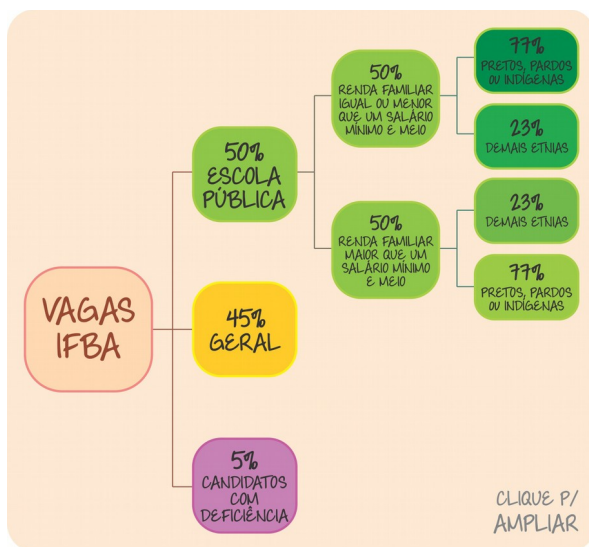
VAGAS IFBA

50% ESCOLA PÚBLICA

50% RENDA FAMILIAR IGUAL OU MENOR QUE UM SALÁRIO MÍNIMO E MEIO

77% PRETOS, PARDOS OU INDÍGENAS

23% DEMAIS ETNIAS

50% RENDA FAMILIAR MAIOR QUE UM SALÁRIO MÍNIMO E MEIO

23% DEMAIS ETNIAS

77% PRETOS, PARDOS OU INDÍGENAS

45% GERAL

5% CANDIDATOS COM DEFICIÊNCIA

CLIQUE P/ AMPLIAR